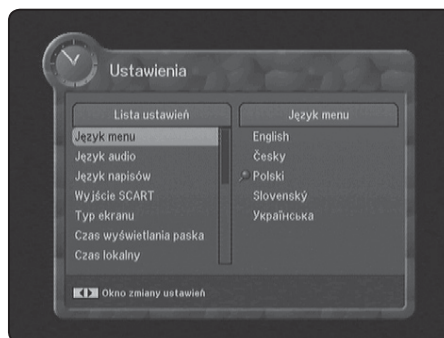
Ustawienia

Lista ustawień
Język menu
Język audio
Język napisów
Wyjście SCART
Typ ekranu
Czas wyświetlania paska
Czas lokalny

Język menu
English
Česky
Polski
Slovenský
Українська

Okno zmiany ustawień